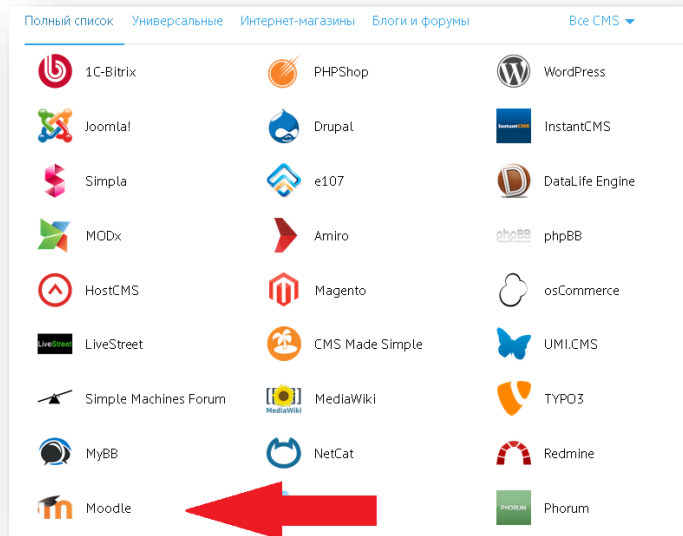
Полный список Универсальные Интернет-магазины Блоги и форумы Все CMS

1C-Bitrix
PHPShop
WordPress
Joomla!
Drupal
InstantCMS
InstantCMS
Simpla
e107
DataLife Engine
MODx
Amiro
phpBB
phpBB
HostCMS
Magento
osCommerce
LiveStreet
LiveStreet
CMS Made Simple
UMI.CMS
Simple Machines Forum
MediaWiki
MediaWiki
TYPO3
MyBB
NetCat
Redmine
Moodle
PHORUM
Phorum